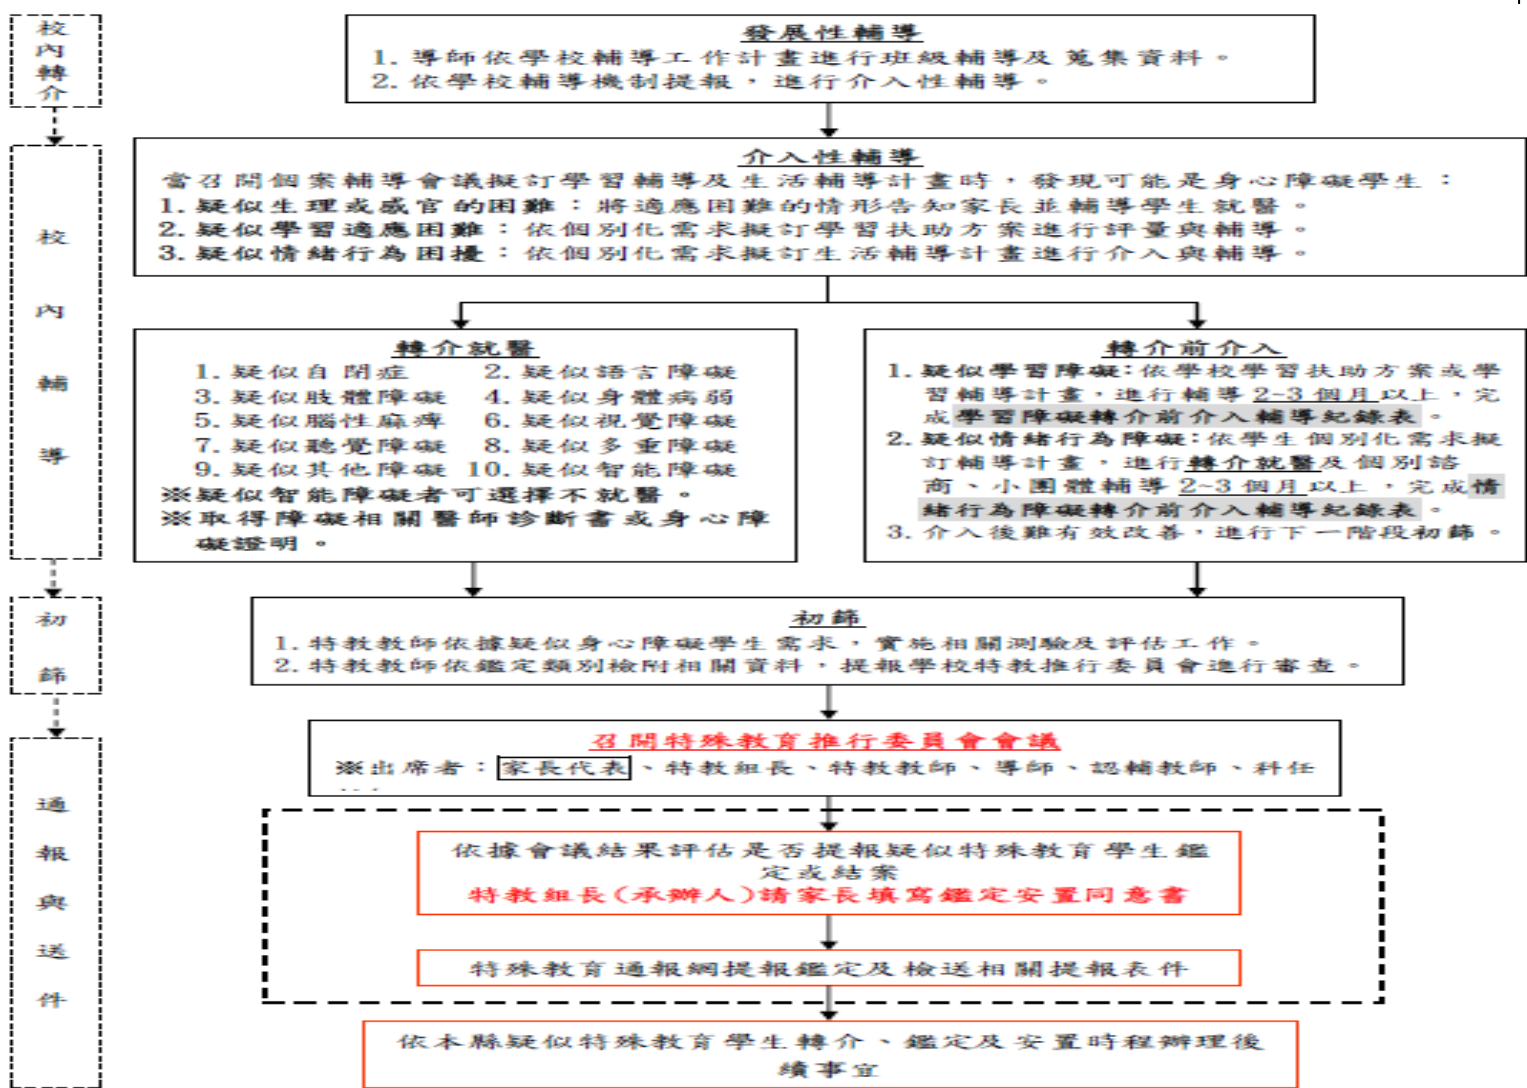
校內轉介

發展性輔導
1. 導師依學校輔導工作計畫進行班級輔導及蒐集資料。
2. 依學校輔導機制提報，進行介入性輔導。

校內輔導

介入性輔導
當召開個案輔導會議擬訂學習輔導及生活輔導計畫時，發現可能是身心障礙學生：
1. 疑似生理或感官的困難：將適應困難的情形告知家長並輔導學生就醫。
2. 疑似學習適應困難：依個別化需求擬訂學習扶助方案進行評量與輔導。
3. 疑似情緒行為困擾：依個別化需求擬訂生活輔導計畫進行介入與輔導。

轉介就醫
1. 疑似自閉症 2. 疑似語言障礙
3. 疑似肢體障礙 4. 疑似身體病弱
5. 疑似腦性麻痺 6. 疑似視覺障礙
7. 疑似聽覺障礙 8. 疑似多重障礙
9. 疑似其他障礙 10. 疑似智能障礙
※疑似智能障礙者可選擇不就醫。
※取得障礙相關醫師診斷書或身心障礙證明。

轉介前介入
1. 疑似學習障礙:依學校學習扶助方案或學習輔導計畫，進行輔導 2-3 個月以上，完成學習障礙轉介前介入輔導紀錄表。
2. 疑似情緒行為障礙:依學生個別化需求擬訂輔導計畫，進行轉介就醫及個別諮商、小團體輔導 2~3 個月以上，完成情緒行為障礙轉介前介入輔導紀錄表。
3. 介入後難有效改善，進行下一階段初篩。

初篩

初篩
1. 特教教師依據疑似身心障礙學生需求，實施相關測驗及評估工作。
2. 特教教師依鑑定類別檢附相關資料，提報學校特教推行委員會進行審查。

通報與送件

召開特殊教育推行委員會會議
※出席者：家長代表、特教組長、特教教師、導師、認輔教師、科任

依據會議結果評估是否提報疑似特殊教育學生鑑定或結案
特教組長(承辦人)請家長填寫鑑定安置同意書

特殊教育通報網提報鑑定及檢送相關提報表件

依本縣疑似特殊教育學生轉介、鑑定及安置時程辦理後續事宜